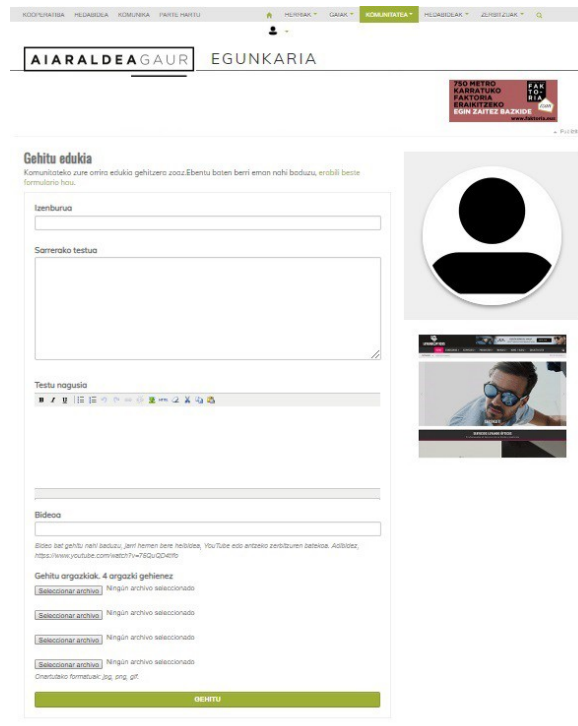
KOOPERATIBA HEDABIDEA KOMUNIKA PARTE HARTU HERRIAK GAIAK KOMUNITATEA HEDABIDEAK ZERBITZUAK

AIARALDEAGAUR EGUNKARIA

750 METRO KARRATUKO FAKTORIA ERAIKITZEKO EGIN ZAITEZ BAZKIDE FAKTORIA

Gehitu edukia
Komunitateko zure orrira edukia gehitzeko zaoz.Ebentu baten berri eman nahi baduzu, erabili beste formulario hau.

Izenburua

Sarrerako testua

Testu nagusia

Bideoa

Bideo bat gehitu nahi baduzu, jarri hemen bere helbidea, YouTube edo antzeko zerbitzuren batekoa. Adibidez, https://www.youtube.com/watch?v=76QuQD4tlfo

Gehitu argazkiak. 4 argazki gehienez

Seleccionar archivo Ningún archivo seleccionado

Seleccionar archivo Ningún archivo seleccionado

Seleccionar archivo Ningún archivo seleccionado

Seleccionar archivo Ningún archivo seleccionado

Onartutako formatuak: jpg, png, gif.

GEHITU